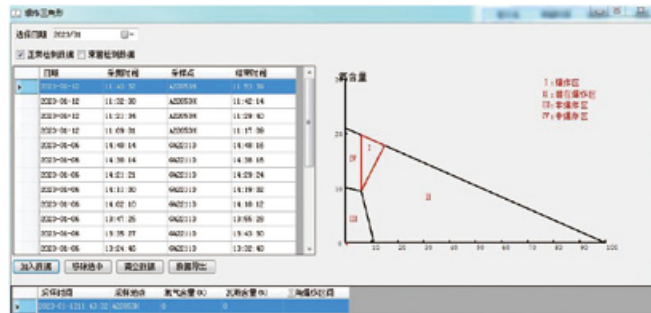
爆炸三角形

选择日期 2023/31

☑ 正常检测数据 ☐ 常量检测数据

| | 日期 | 采样时间 | 采样点 | 结果时间 |
|---|---|---|---|---|
| ▶ | 2023-06-12 | 11:43:52 | A200536 | 11:51:36 |
| | 2023-06-12 | 11:32:30 | A200536 | 11:42:14 |
| | 2023-06-12 | 11:21:36 | A200536 | 11:29:40 |
| | 2023-06-12 | 11:09:31 | A200536 | 11:17:38 |
| | 2023-06-06 | 14:48:14 | GK22113 | 14:48:16 |
| | 2023-06-06 | 14:38:14 | GK22113 | 14:38:16 |
| | 2023-06-06 | 14:21:21 | GK22113 | 14:29:24 |
| | 2023-06-06 | 14:11:30 | GK22113 | 14:19:32 |
| | 2023-06-06 | 14:02:10 | GK22113 | 14:10:12 |
| | 2023-06-06 | 13:47:25 | GK22113 | 13:55:28 |
| | 2023-06-06 | 13:35:27 | GK22113 | 13:43:30 |
| | 2023-06-06 | 13:24:40 | GK22113 | 13:32:40 |

加入数据 移除选中 清空数据 数据导出

| | 采样时间 | 采样地点 | 氧气含量(%) | 瓦斯含量(%) | 瓦斯/拐点 |
|---|---|---|---|---|---|
| ▶ | 2023-01-12 11:43:52 | A200536 | 0 | 0 | |

氧含量

I：爆炸区
II：富有爆炸区
III：非爆炸区
IV：非爆炸区

I
IV
II
III

20
10
0 10 20 30 40 50 60 70 80 90 100